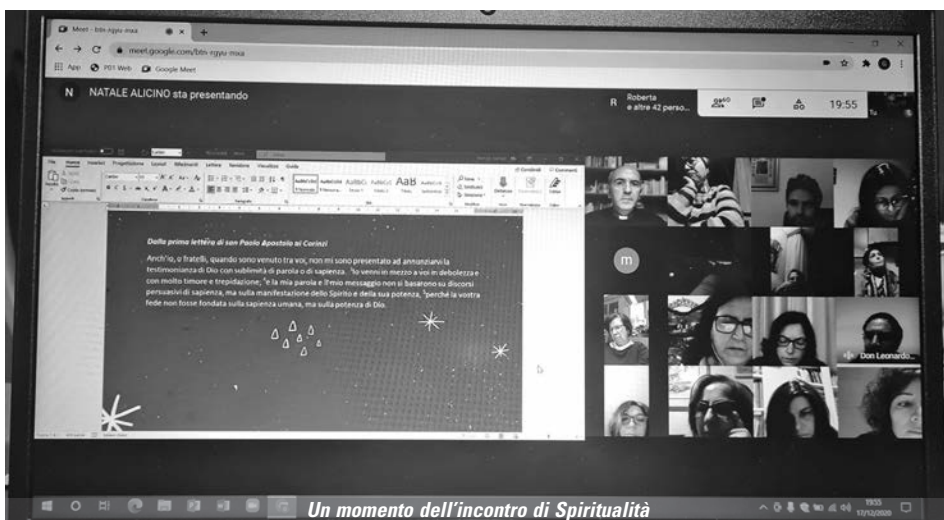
Meet - bbi-rgyu-mxa

meet.google.com/bbi-rgyu-mxa

App PD1 Web Google Meet

N NATALE ALICINO sta presentando

R Roberta e altre 42 perso...

19:55

File Home Inserisci Progettazione Layout Riferimenti Lettere Revisione Visualizza Guida

AaB

Dalla prima lettera di san Paolo Apostolo ai Corinzi

Anch'io, o fratelli, quando sono venuto tra voi, non mi sono presentato ad annunziarvi la testimonianza di Dio con sublimità di parola o di sapienza. ³Io venni in mezzo a voi in debolezza e con molto timore e trepidazione; ⁴e la mia parola e il mio messaggio non si basarono su discorsi persuasivi di sapienza, ma sulla manifestazione dello Spirito e della sua potenza, ⁵perché la vostra fede non fosse fondata sulla sapienza umana, ma sulla potenza di Dio.

m

Don Leonardo...

Un momento dell'incontro di Spiritualità

19:55
17/12/2020